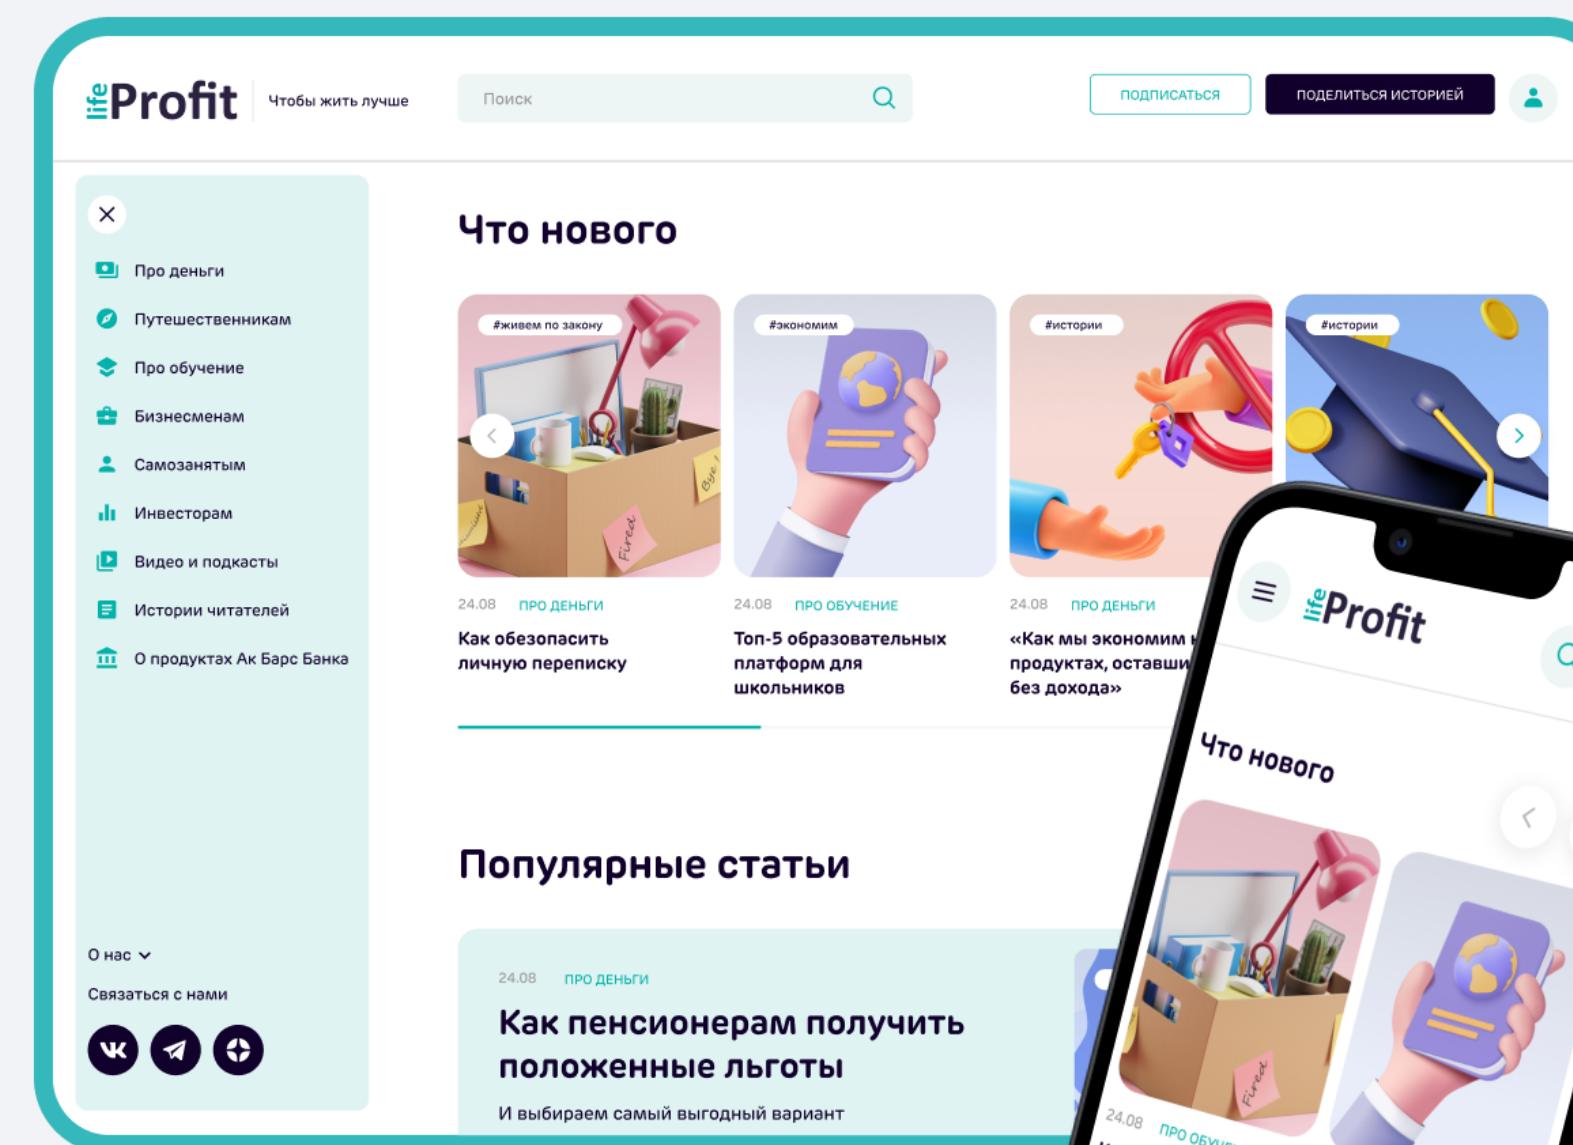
lifeProfit Чтобы жить лучше

Поиск

ПОДПИСАТЬСЯ

ПОДЕЛИТЬСЯ ИСТОРИЕЙ

Про деньги
Путешественникам
Про обучение
Бизнесменам
Самозанятым
Инвесторам
Видео и подкасты
Истории читателей
О продуктах Ак Барс Банка

О нас
Связаться с нами

Что нового

#живем по закону
24.08 ПРО ДЕНЬГИ
Как обезопасить личную переписку

#экономим
24.08 ПРО ОБУЧЕНИЕ
Топ-5 образовательных платформ для школьников

#истории
24.08 ПРО ДЕНЬГИ
«Как мы экономим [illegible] продуктах, оставши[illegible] без дохода»

#истории

Популярные статьи

24.08 ПРО ДЕНЬГИ
Как пенсионерам получить положенные льготы
И выбираем самый выгодный вариант

lifeProfit
Что нового
24.08 ПРО ОБУ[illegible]